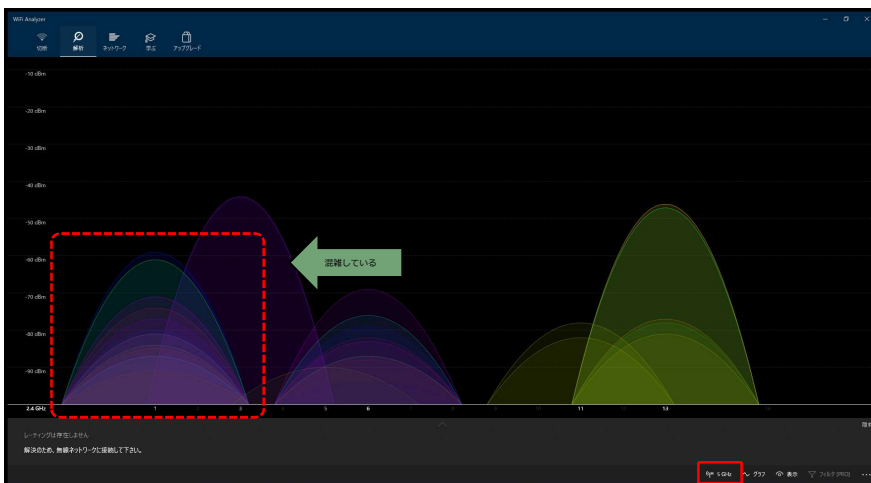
WiFi Analyzer

切断 解析 ネットワーク 学ぶ アップグレード

-10 dBm
-20 dBm
-30 dBm
-40 dBm
-50 dBm
-60 dBm
-70 dBm
-80 dBm
-90 dBm

混雑している

2.4 GHz 1 3 5 6 11 13

レーティングは存在しません
解決のため、無線ネットワークに接続して下さい。

5 GHz グラフ 表示 フィルタ(PRO) ...